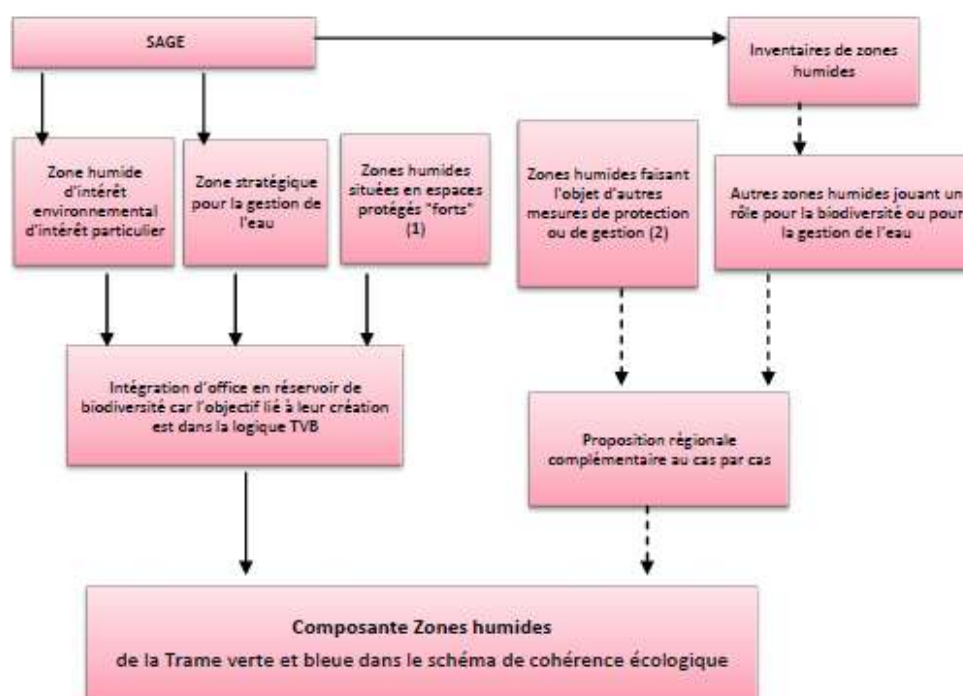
SAGE

Inventaires de zones humides

Zone humide d'intérêt environnemental d'intérêt particulier

Zone stratégique pour la gestion de l'eau

Zones humides situées en espaces protégés "forts" (1)

Zones humides faisant l'objet d'autres mesures de protection ou de gestion (2)

Autres zones humides jouant un rôle pour la biodiversité ou pour la gestion de l'eau

Intégration d'office en réservoir de biodiversité car l'objectif lié à leur création est dans la logique TVB

Proposition régionale complémentaire au cas par cas

Composante Zones humides
de la Trame verte et bleue dans le schéma de cohérence écologique